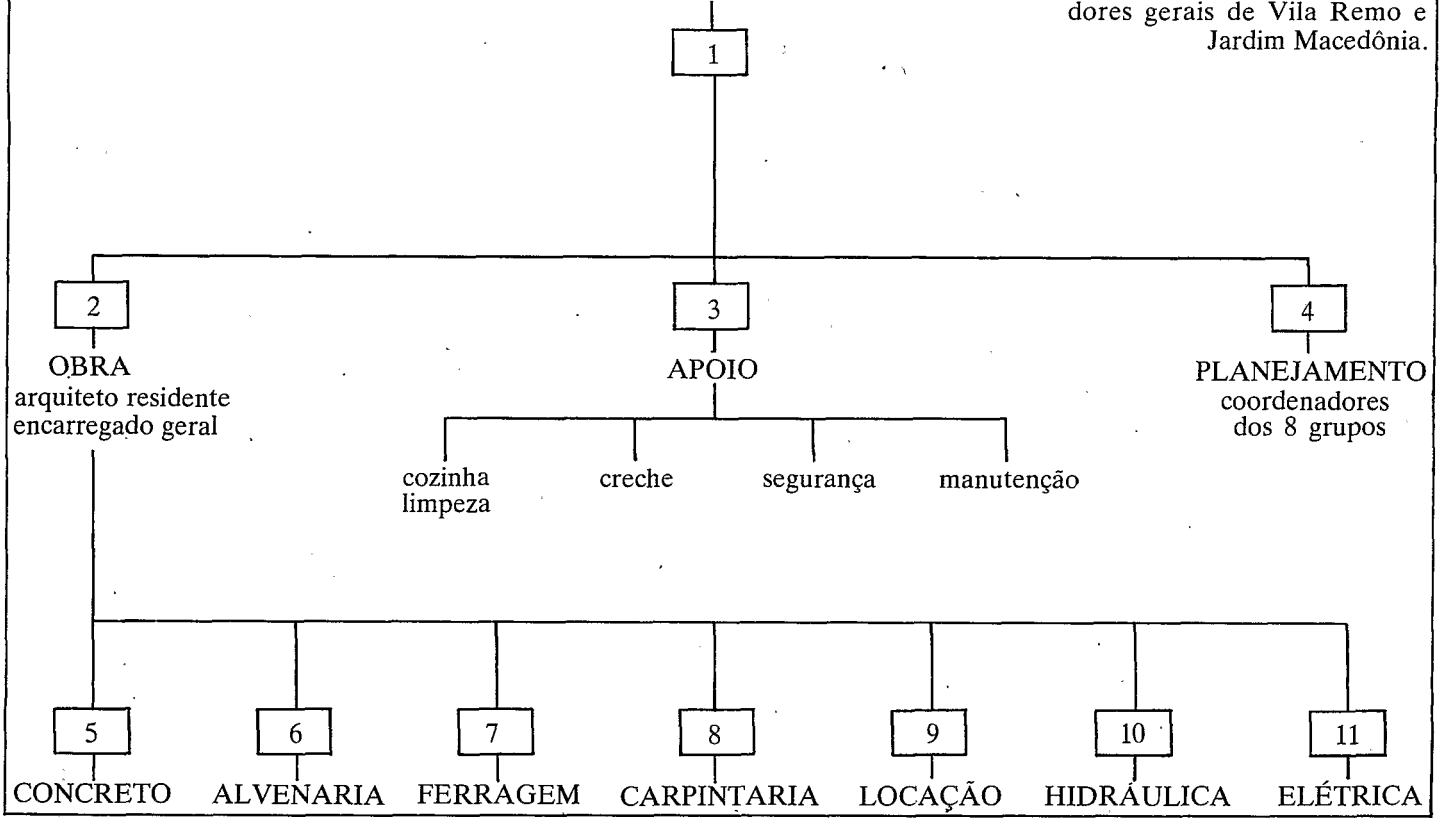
dores gerais de Vila Remo e Jardim Macedônia.

1

2
OBRA
arquiteto residente
encarregado geral

3
APOIO

cozinha
limpeza

creche

segurança

manutenção

4
PLANEJAMENTO
coordenadores
dos 8 grupos

5
CONCRETO

6
ALVENARIA

7
FERRAGEM

8
CARPINTARIA

9
LOCAÇÃO

10
HIDRÁULICA

11
ELÉTRICA